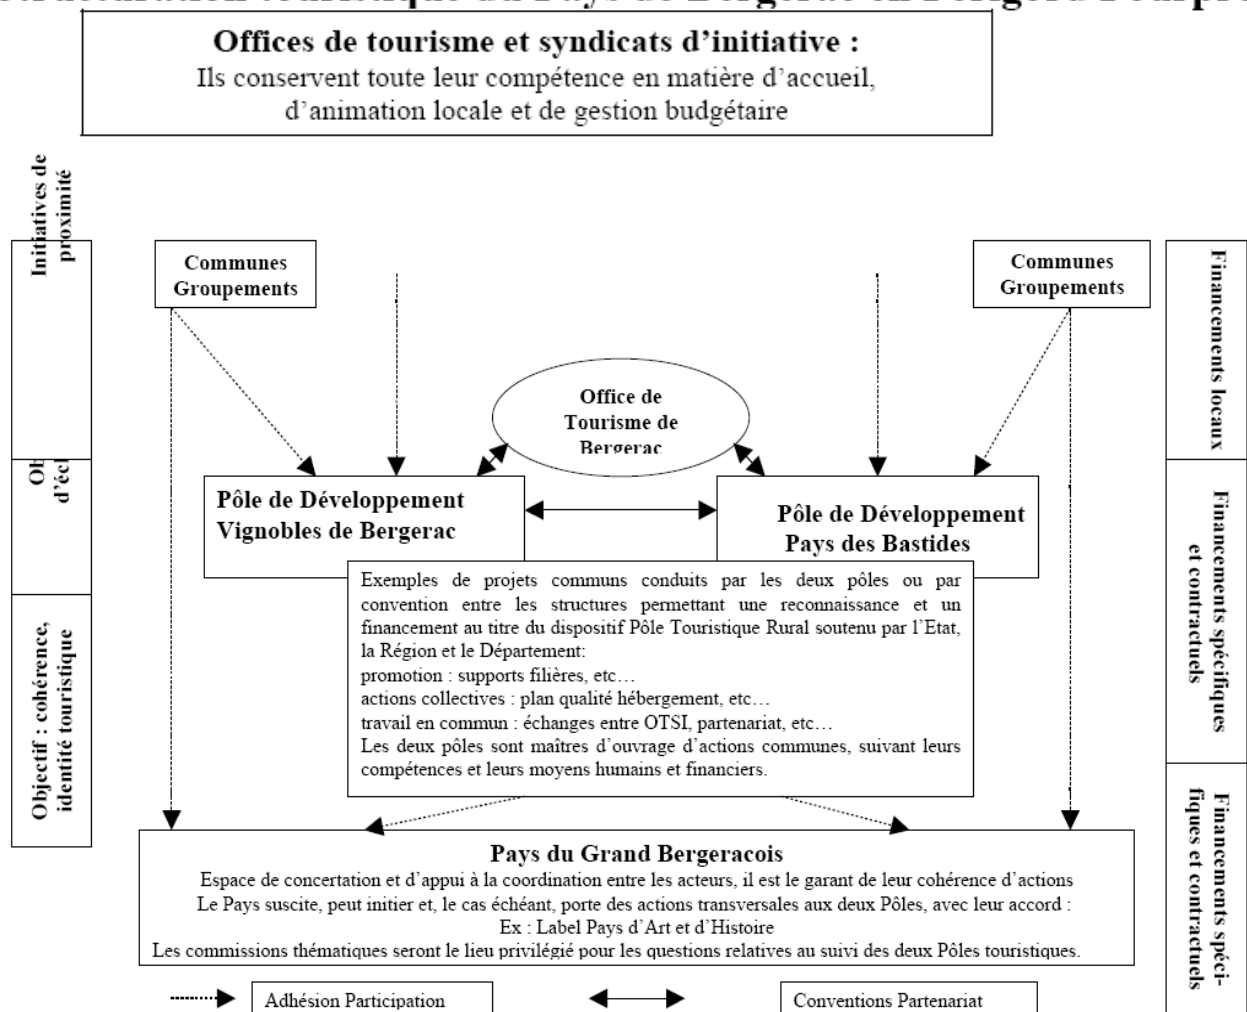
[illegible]

Offices de tourisme et syndicats d'initiative :
Ils conservent toute leur compétence en matière d'accueil, d'animation locale et de gestion budgétaire

Initiatives de proximité

Ob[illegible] d'éc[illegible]

Objectif : cohérence, identité touristique

Communes Groupements

Communes Groupements

Office de Tourisme de Bergerac

Pôle de Développement Vignobles de Bergerac

Pôle de Développement Pays des Bastides

Exemples de projets communs conduits par les deux pôles ou par convention entre les structures permettant une reconnaissance et un financement au titre du dispositif Pôle Touristique Rural soutenu par l'Etat, la Région et le Département:
promotion : supports filières, etc…
actions collectives : plan qualité hébergement, etc…
travail en commun : échanges entre OTSI, partenariat, etc…
Les deux pôles sont maîtres d'ouvrage d'actions communes, suivant leurs compétences et leurs moyens humains et financiers.

Pays du Grand Bergeracois
Espace de concertation et d'appui à la coordination entre les acteurs, il est le garant de leur cohérence d'actions
Le Pays suscite, peut initier et, le cas échéant, porte des actions transversales aux deux Pôles, avec leur accord :
Ex : Label Pays d'Art et d'Histoire
Les commissions thématiques seront le lieu privilégié pour les questions relatives au suivi des deux Pôles touristiques.

Financements locaux

Financements spécifiques et contractuels

Financements spécifiques et contractuels

Adhésion Participation

Conventions Partenariat